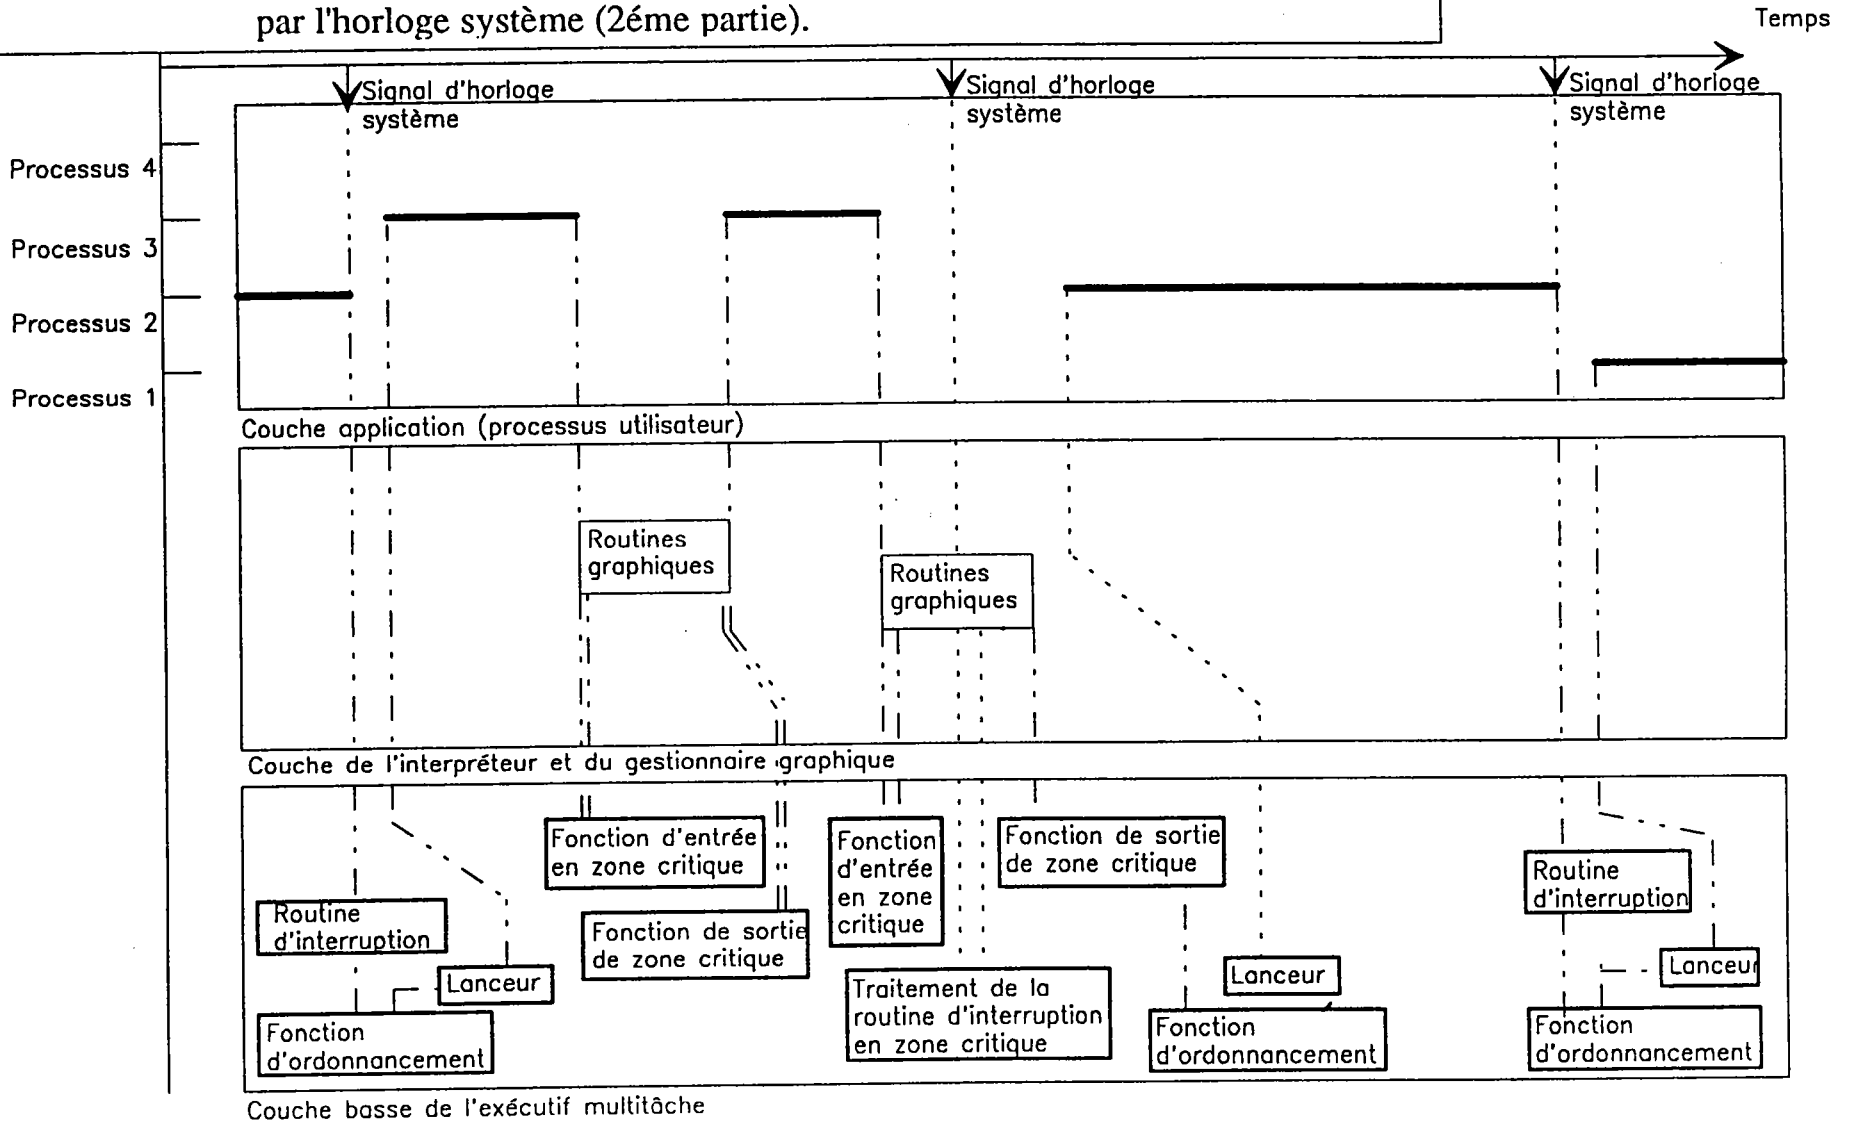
par l'horloge système (2éme partie).

Temps

Signal d'horloge système

Signal d'horloge système

Signal d'horloge système

Processus 4

Processus 3

Processus 2

Processus 1

Couche application (processus utilisateur)

Routines graphiques

Routines graphiques

Couche de l'interpréteur et du gestionnaire graphique

Fonction d'entrée en zone critique

Fonction d'entrée en zone critique

Fonction de sortie de zone critique

Routine d'interruption

Routine d'interruption

Fonction de sortie de zone critique

Lanceur

Lanceur

Lanceur

Traitement de la routine d'interruption en zone critique

Fonction d'ordonnancement

Fonction d'ordonnancement

Fonction d'ordonnancement

Couche basse de l'exécutif multitâche